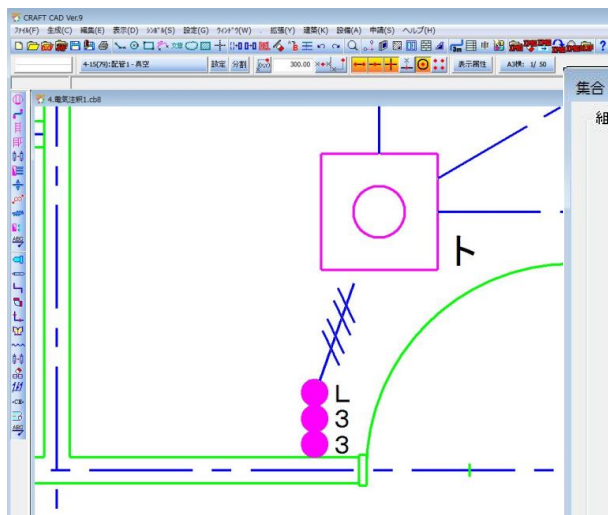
CRAFT CAD Ver.9
ﾌｧｲﾙ(F) 生成(C) 編集(E) 表示(D) ｼﾝﾎﾞﾙ(S) 設定(G) ｳｨﾝﾄﾞｳ(W) 拡張(Y) 建築(K) 設備(A) 申請(S) ヘルプ(H)
+15(ﾜｸ):配管1 - 高空
設定 分割
300.00
表示属性
A3横: 1/ 50
4.電気注釈1.cb8
集合
組
ト
L
3
3